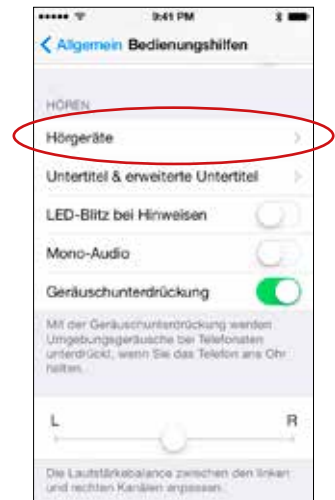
9:41 PM

Allgemein Bedienungshilfen

HÖREN

Hörgeräte

Untertitel & erweiterte Untertitel

LED-Blitz bei Hinweisen

Mono-Audio

Geräuschunterdrückung

Mit der Geräuschunterdrückung werden Umgebungsgeräusche bei Telefonaten unterdrückt, wenn Sie das Telefon ans Ohr halten.

L

R

Die Lautstärkebalance zwischen den linken und rechten Kanälen anpassen.